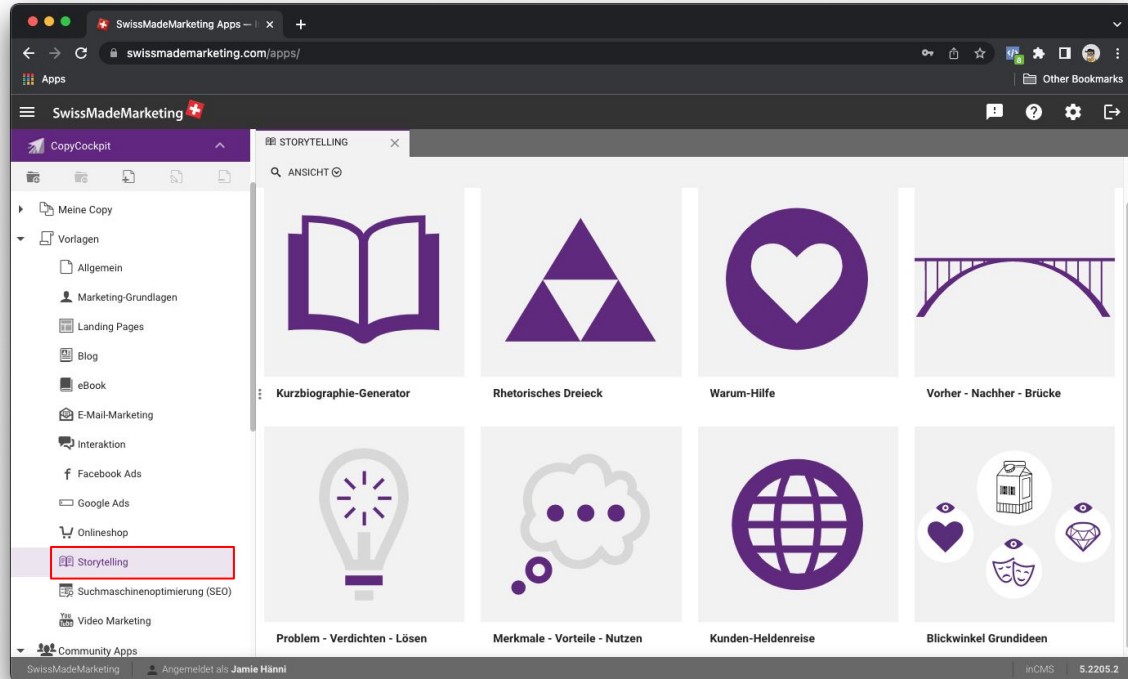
SwissMadeMarketing Apps — | ×
+
swissmademarketing.com/apps/
Apps
Other Bookmarks
SwissMadeMarketing
CopyCockpit
Meine Copy
Vorlagen
Allgemein
Marketing-Grundlagen
Landing Pages
Blog
eBook
E-Mail-Marketing
Interaktion
Facebook Ads
Google Ads
Onlineshop
Storytelling
Suchmaschinenoptimierung (SEO)
Video Marketing
Community Apps
STORYTELLING ×
ANSICHT
Kurzbiographie-Generator
Rhetorisches Dreieck
Warum-Hilfe
Vorher - Nachher - Brücke
Problem - Verdichten - Lösen
Merkmale - Vorteile - Nutzen
Kunden-Heldenreise
Blickwinkel Grundideen
SwissMadeMarketing | Angemeldet als Jamie Hänni | inCMS | 5.2205.2